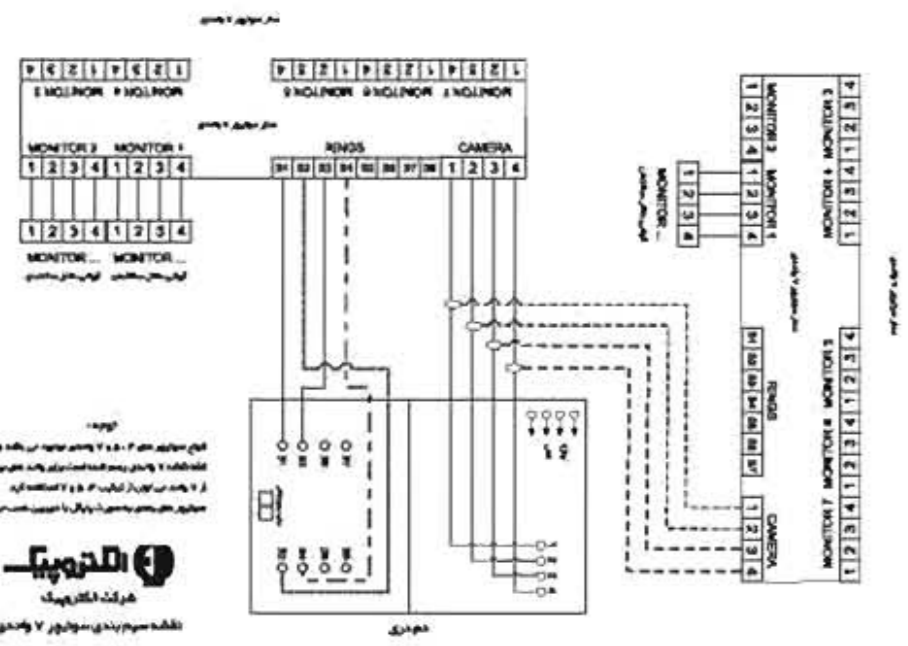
MONITOR 5 | MONITOR 6
1 2 3 4 1 2 3 4

MONITOR 7 | MONITOR 8 | MONITOR 9
1 2 3 4 1 2 3 4 1 2 3 4

MONITOR 2 | MONITOR 1
1 2 3 4 1 2 3 4

RINGS
S1 S2 S3 S4 S5 S6 S7 S8

CAMERA
1 2 3 4

1 2 3 4 1 2 3 4

MONITOR ... MONITOR ...

MONITOR 2 | MONITOR 3
1 2 3 4 1 2 3 4

MONITOR 1 | MONITOR 4
1 2 3 4 1 2 3 4

MONITOR ...
1 2 3 4

RINGS
S1 S2 S3 S4 S5 S6 S7 S8

MONITOR 7 | MONITOR 8 | MONITOR 5
1 2 3 4 1 2 3 4 1 2 3 4

CAMERA
1 2 3 4

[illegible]

الکتروپیک

شرکت الکتروپیک

نقشه سیم بندی سوئیچر ۷ واحدی